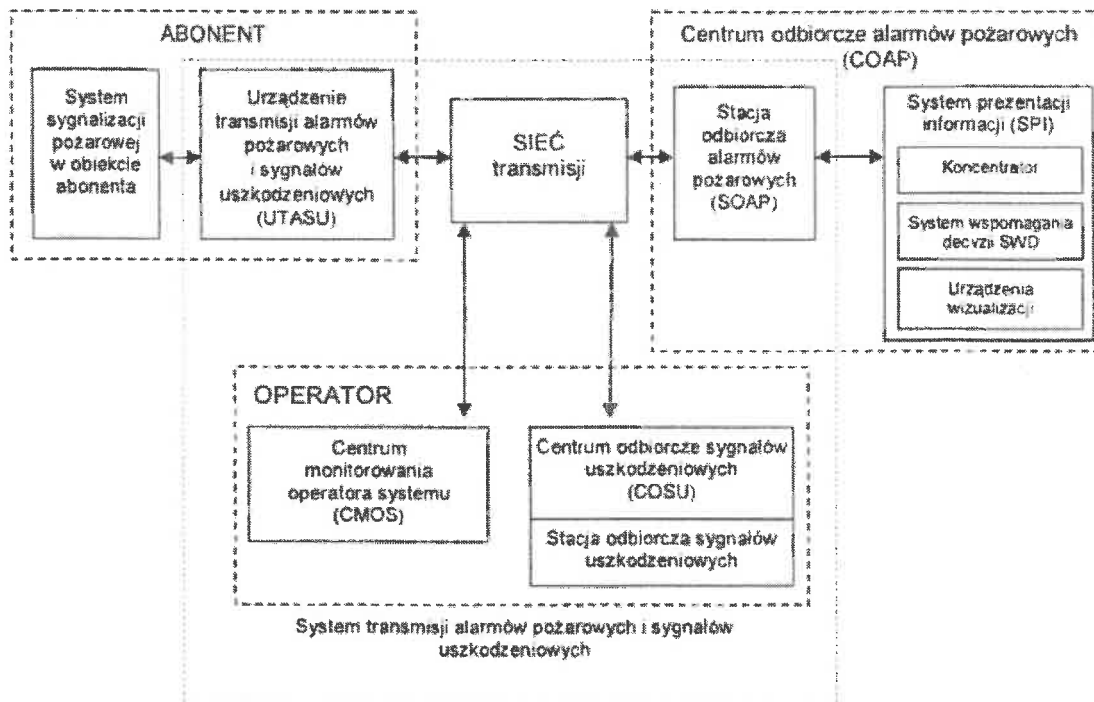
ABONENT

System sygnalizacji pożarowej w obiekcie abonenta

Urządzenie transmisji alarmów pożarowych i sygnałów uszkodzeniowych (UTASU)

SIEĆ transmisji

Centrum odbiorcze alarmów pożarowych (COAP)

Stacja odbiorcza alarmów pożarowych (SOAP)

System prezentacji informacji (SPI)

Koncentrator

System wspomagania decyzji SWD

Urządzenia wizualizacji

OPERATOR

Centrum monitorowania operatora systemu (CMOS)

Centrum odbiorcze sygnałów uszkodzeniowych (COSU)

Stacja odbiorcza sygnałów uszkodzeniowych

System transmisji alarmów pożarowych i sygnałów uszkodzeniowych